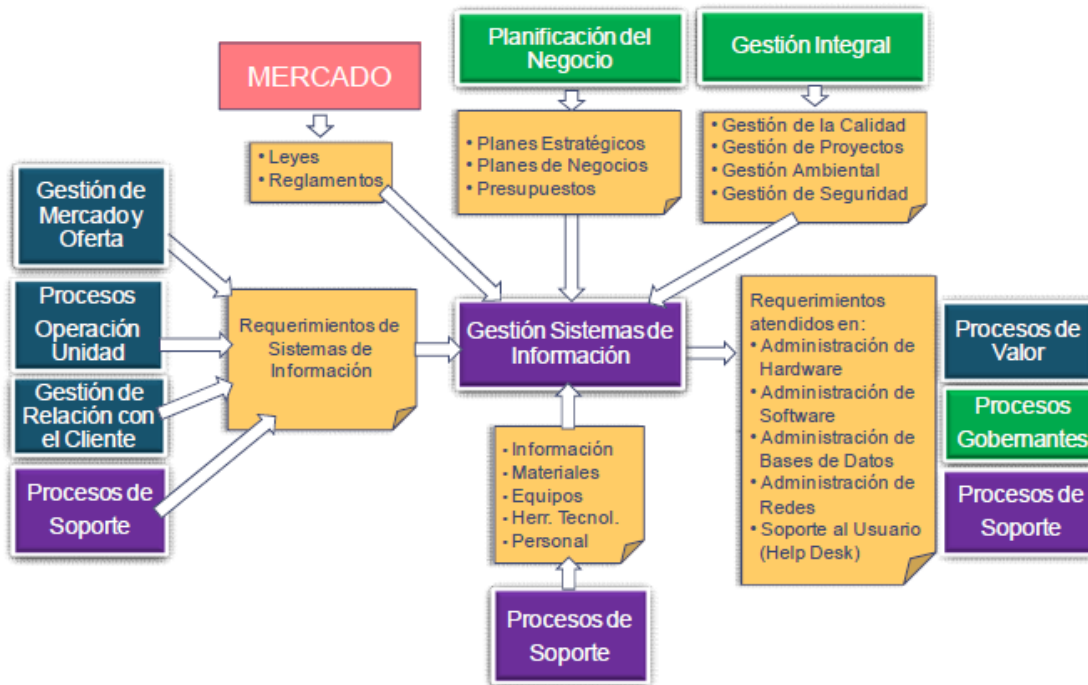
Planificación del Negocio

Gestión Integral

MERCADO

• Planes Estratégicos
• Planes de Negocios
• Presupuestos

• Gestión de la Calidad
• Gestión de Proyectos
• Gestión Ambiental
• Gestión de Seguridad

• Leyes
• Reglamentos

Gestión de Mercado y Oferta

Procesos Operación Unidad

Gestión de Relación con el Cliente

Procesos de Soporte

Requerimientos de Sistemas de Información

Gestión Sistemas de Información

Requerimientos atendidos en:
• Administración de Hardware
• Administración de Software
• Administración de Bases de Datos
• Administración de Redes
• Soporte al Usuario (Help Desk)

Procesos de Valor

Procesos Gobernantes

Procesos de Soporte

• Información
• Materiales
• Equipos
• Herr. Tecnol.
• Personal

Procesos de Soporte